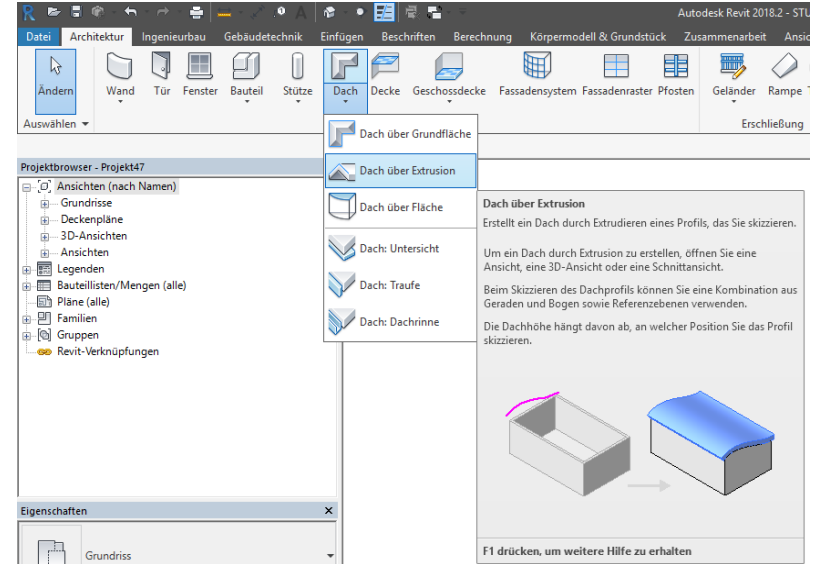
Autodesk Revit 2018.2 - STU

Datei Architektur Ingenieurbau Gebäudetechnik Einfügen Beschriften Berechnung Körpermodell & Grundstück Zusammenarbeit Ansic

Ändern Wand Tür Fenster Bauteil Stütze Dach Decke Geschossdecke Fassadensystem Fassadenraster Pfosten Geländer Rampe

Auswählen ▾

Erschließung

Dach über Grundfläche
Dach über Extrusion
Dach über Fläche
Dach: Untersicht
Dach: Traufe
Dach: Dachrinne

Projektbrowser - Projekt47
Ansichten (nach Namen)
Grundrisse
Deckenpläne
3D-Ansichten
Ansichten
Legenden
Bauteillisten/Mengen (alle)
Pläne (alle)
Familien
Gruppen
Revit-Verknüpfungen

Dach über Extrusion

Erstellt ein Dach durch Extrudieren eines Profils, das Sie skizzieren.

Um ein Dach durch Extrusion zu erstellen, öffnen Sie eine Ansicht, eine 3D-Ansicht oder eine Schnittansicht.

Beim Skizzieren des Dachprofils können Sie eine Kombination aus Geraden und Bogen sowie Referenzebenen verwenden.

Die Dachhöhe hängt davon ab, an welcher Position Sie das Profil skizzieren.

F1 drücken, um weitere Hilfe zu erhalten

Eigenschaften

Grundriss